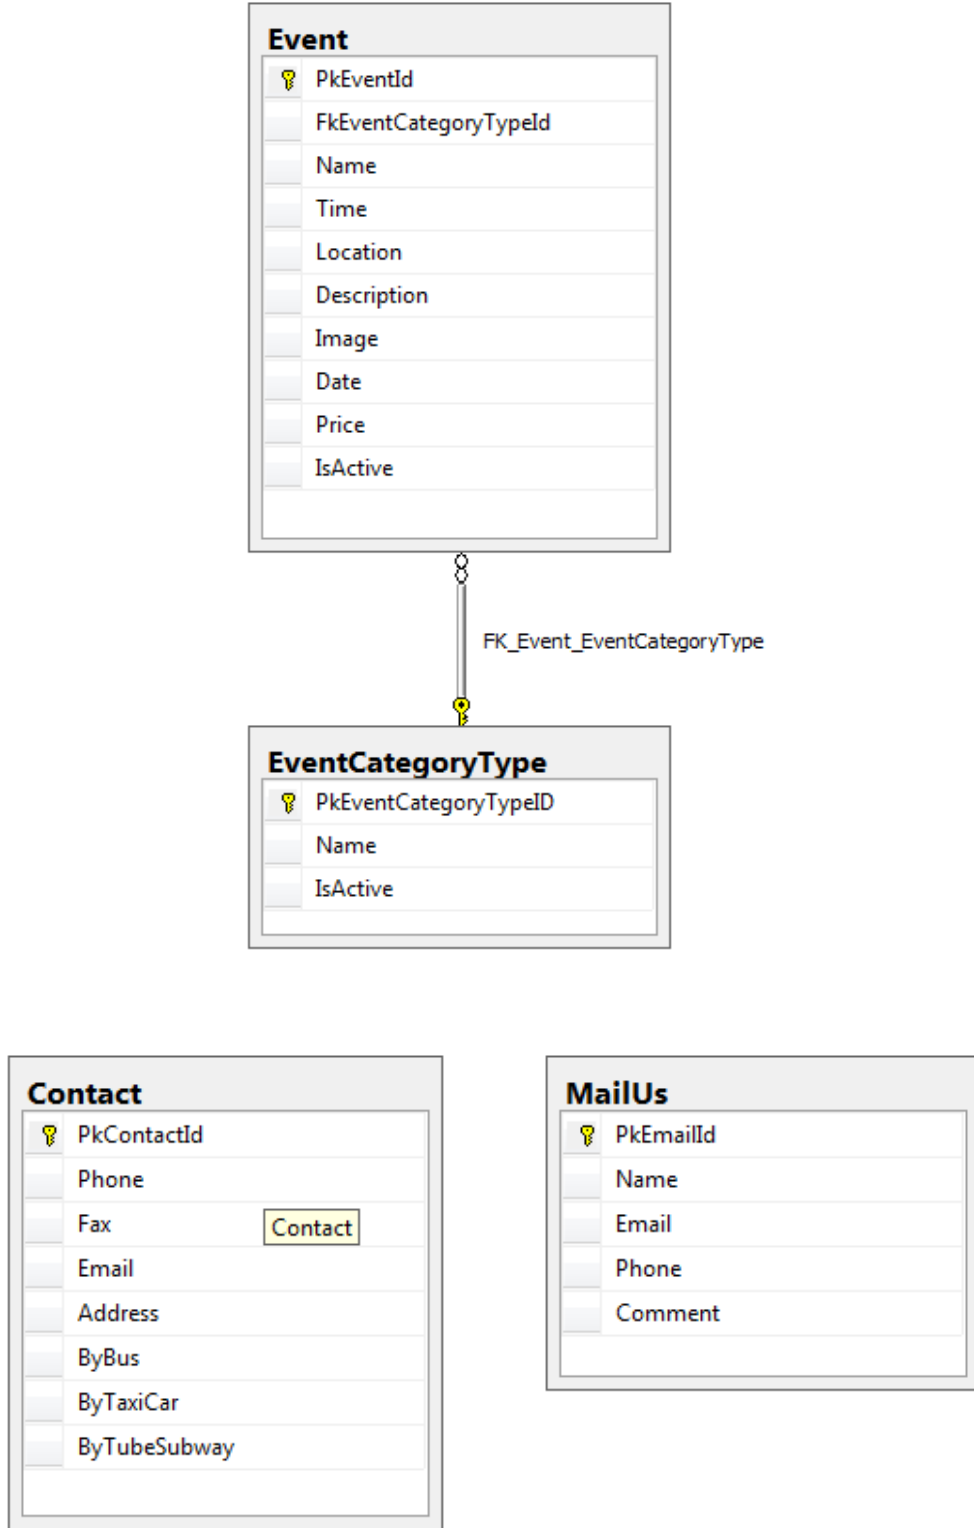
Event
PkEventId
FkEventCategoryTypeId
Name
Time
Location
Description
Image
Date
Price
IsActive

FK_Event_EventCategoryType

EventCategoryType
PkEventCategoryTypeID
Name
IsActive

Contact
PkContactId
Phone
Fax
Contact
Email
Address
ByBus
ByTaxiCar
ByTubeSubway

MailUs
PkEmailId
Name
Email
Phone
Comment